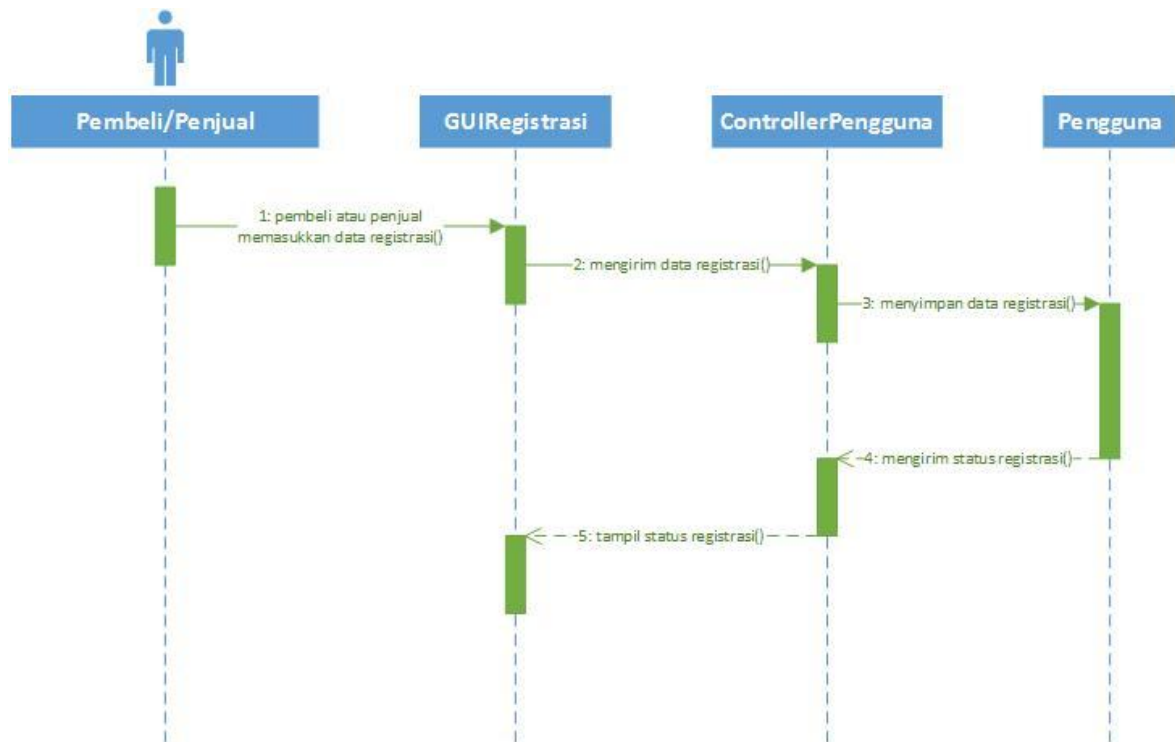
Pembeli/Penjual

GUIRegistrasi

ControllerPengguna

Pengguna

1: pembeli atau penjual memasukkan data registrasi()

2: mengirim data registrasi()

3: menyimpan data registrasi()

4: mengirim status registrasi()

5: tampil status registrasi()